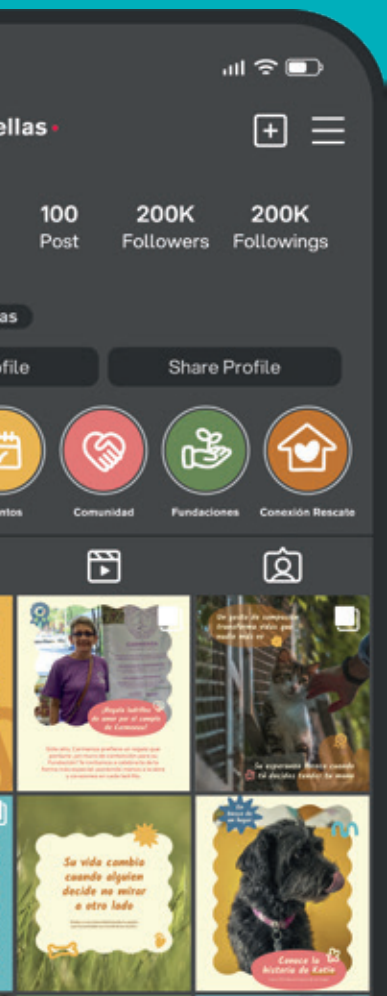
ellas

100 Post
200K Followers
200K Followings

as

ofile
Share Profile

ntos
Comunidad
Fundaciones
Conexión Rescate

¡Regala ladrillos de amor por el templo de Carmencita!

Un gesto de compasión transforma vidas que nadie más ve

Su esperando hasta cuando tú decides tender tu mano

Su vida cambió cuando alguien decide no mirar a otro lado

Conoce la historia de Katie